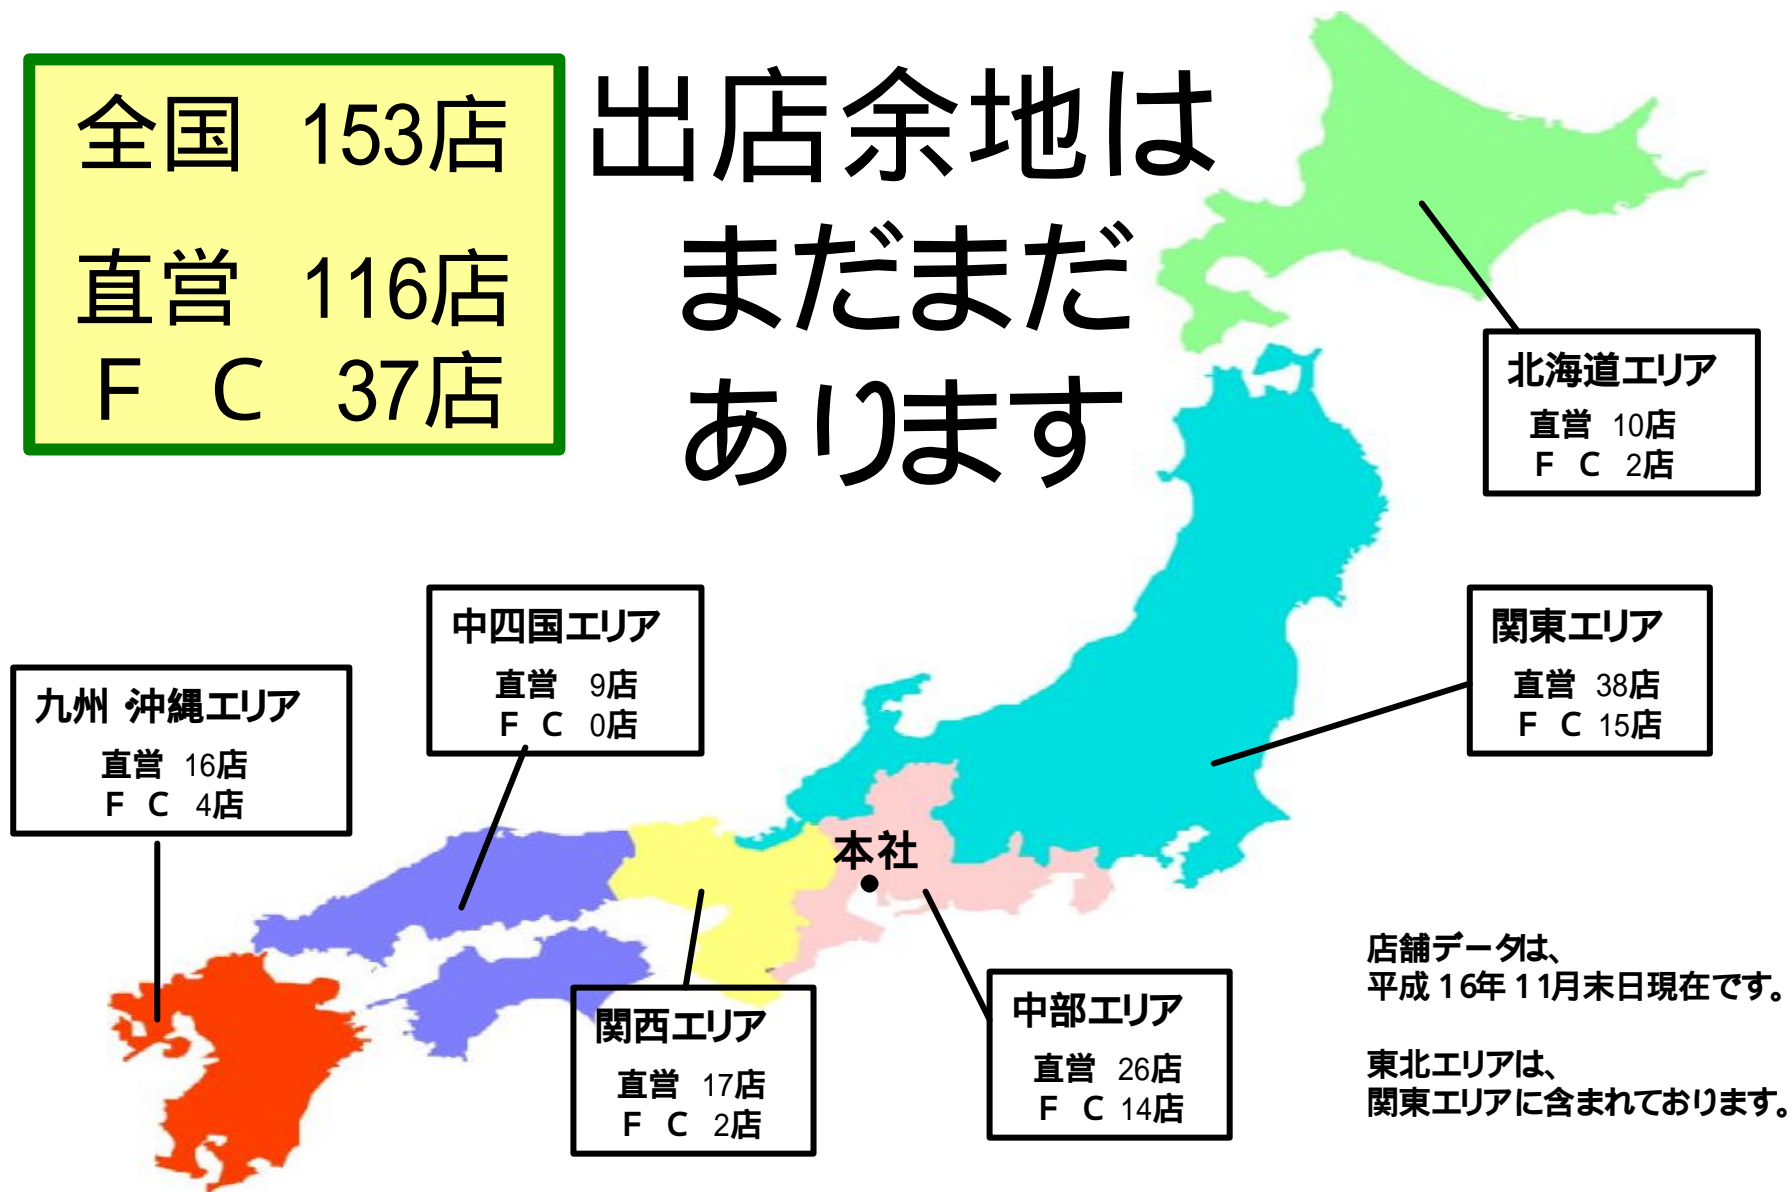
全国　153店
直営　116店
ＦＣ　37店

出店余地は
まだまだ
あります

北海道エリア
直営　10店
ＦＣ　2店

関東エリア
直営　38店
ＦＣ　15店

中四国エリア
直営　9店
ＦＣ　0店

九州 沖縄エリア
直営　16店
ＦＣ　4店

本社

関西エリア
直営　17店
ＦＣ　2店

中部エリア
直営　26店
ＦＣ　14店

店舗データは、
平成16年11月末日現在です。

東北エリアは、
関東エリアに含まれております。